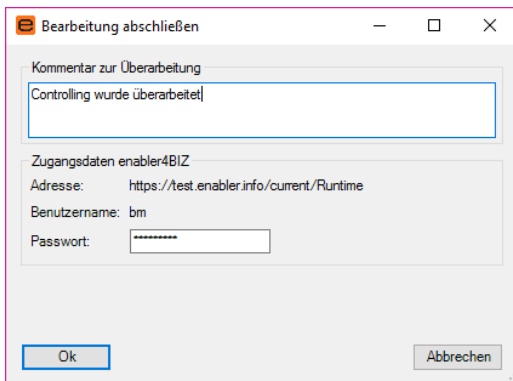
Bearbeitung abschließen

Kommentar zur Überarbeitung

Controlling wurde überarbeitet

Zugangsdaten enabler4BIZ

Adresse: https://test.enabler.info/current/Runtime

Benutzername: bm

Passwort: **********

Ok

Abbrechen